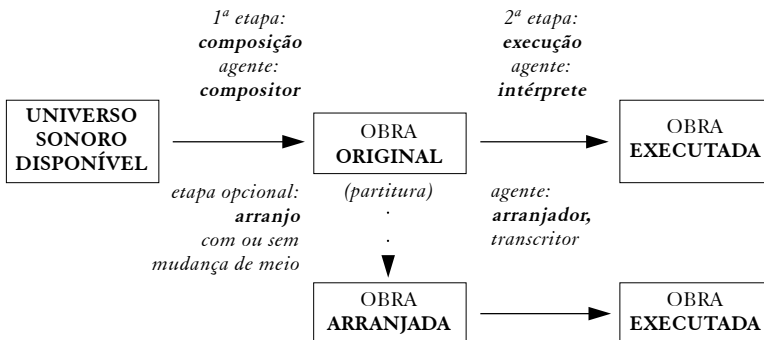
1ª etapa:
composição
agente:
compositor

2ª etapa:
execução
agente:
intérprete

UNIVERSO SONORO DISPONÍVEL

OBRA
ORIGINAL

OBRA
EXECUTADA

etapa opcional:
arranjo
com ou sem
mudança de meio

(partitura)

agente:
arranjador,
transcritor

OBRA
ARRANJADA

OBRA
EXECUTADA